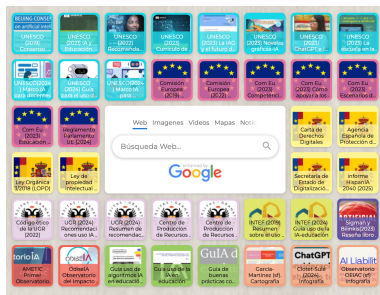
BEIJING CONSE on artificial intell
UNESCO (2019) Consenso
UNESCO (2021) IA y Pensamiento
UNESCO (2022) Recomendac
UNESCO (2023) Comisión de
UNESCO (2023) La IAG y la Educac
UNESCO (2023) Novetats gràfiques
UNESCO (2023) ChatGPT e IA
UNESCO (2024) La escuela en la
UNESCO (2024) Hablar de la IA
UNESCO (2024) Guía para el uso
UNESCO (2024) Marco para
Comisión Europea (2019)
Comisión Europea (2022)
Com Eu (2023) Competencia
Com Eu (2023) Cómo apoyar a los
Com Eu (2023) Escenarios d
Com Eu (2023) Educación
Reglamento Parlamento UE (2024)
Web Imagenes Videos Mapas Noti
Búsqueda Web...
enhanced by Google
Carta de Derechos Digitales
Agencia Española de Protección d
Ley Orgánica 3/2018 (LOPD)
Ley de propiedad intelectual
Secretaría de Estado de Digitalizació
Informe MapealA (2024)
Código ético de la UCR (2022)
UCR (2024) Recomendaci ones uso IA
UCR (2024) Resumen de recomendac
UCR (2024) Producción de Recursos
Centro de Producción de Recursos
INTEF (2024) Resumen sobre el uso
INTEF (2024) Guía sobre el uso de la IA en educación
INTEF (2025) Infografía
Sigman y Bilinkis (2023) Reseña libro
AMETIC Primer Observatorio
ObservIA Observatorio del impacto
Guía uso de algoritmos IA en educació
Guía uso de la IA en educación
GuIA de buenas prácticas co
García-Martínez (s.f.) Cartografía
ChatGPT Clotet-Sule (2024) Infografía
AI Liabilit OEIAC (s.f.) Infografía